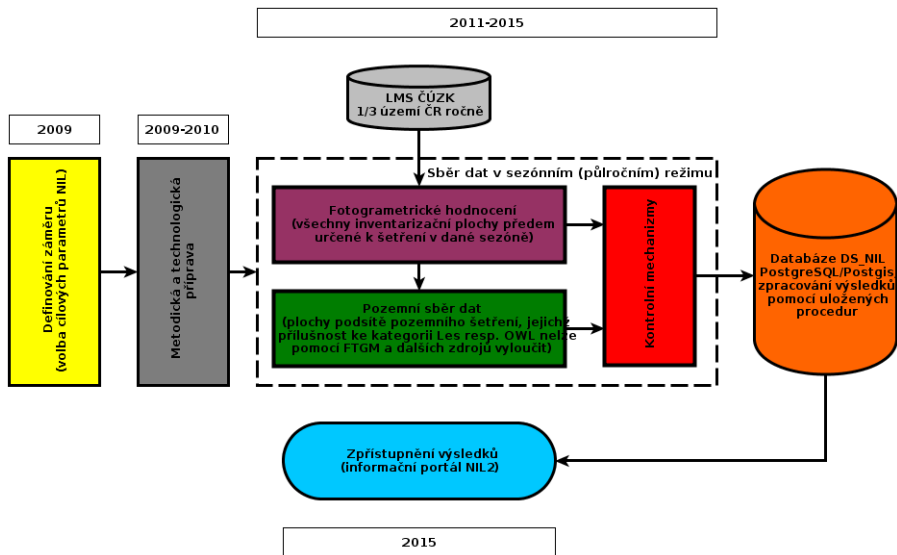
2011-2015

LMS ČÚZK
1/3 území ČR ročně

2009

2009-2010

Definování záměru
(volba cílových parametrů NIL)

Metodická a technologická příprava

Sběr dat v sezonním (půlročním) režimu

Fotogrametrické hodnocení
(všechny inventarizační plochy předem určené k šetření v dané sezóně)

Pozemní sběr dat
(plochy podsítě pozemního šetření, jejichž příslušnost ke kategorii Les resp. OWL nelze pomocí FTGM a dalších zdrojů vyloučit)

Kontrolní mechanizmy

Databáze DS_NIL
PostgreSQL/Postgis
zpracování výsledků pomocí uložených procedur

Zpřístupnění výsledků
(informační portál NIL2)

2015